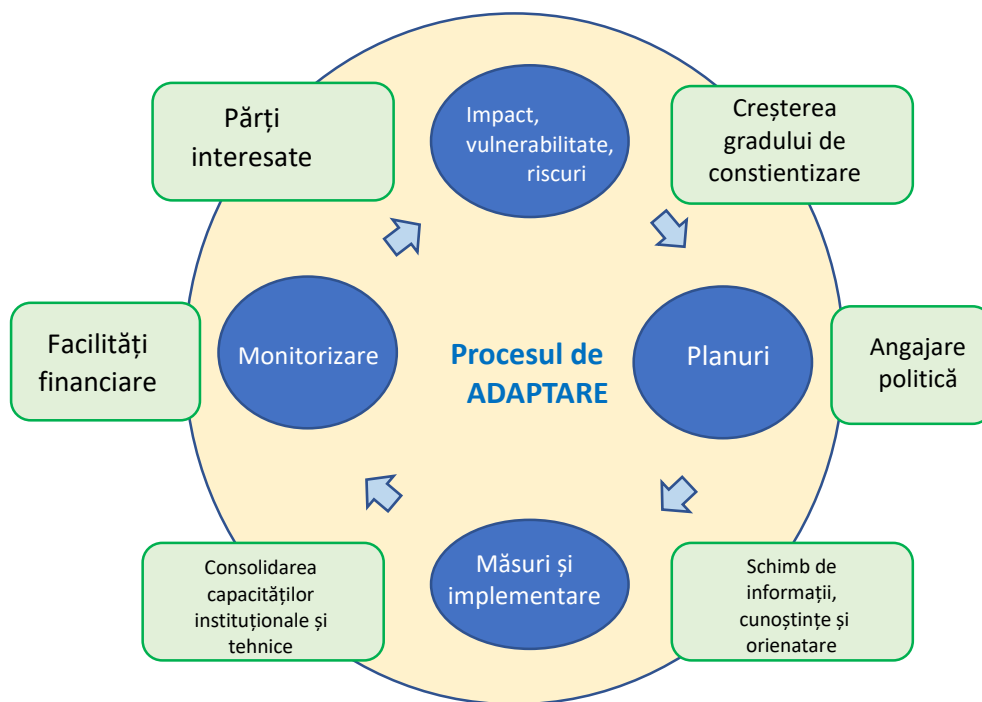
Părți interesate

Impact, vulnerabilitate, riscuri

Creșterea gradului de constientizare

Facilități financiare

Monitorizare

Procesul de ADAPTARE

Planuri

Angajare politică

Consolidarea capacităților instituționale și tehnice

Măsuri și implementare

Schimb de informații, cunoștințe și orienatare